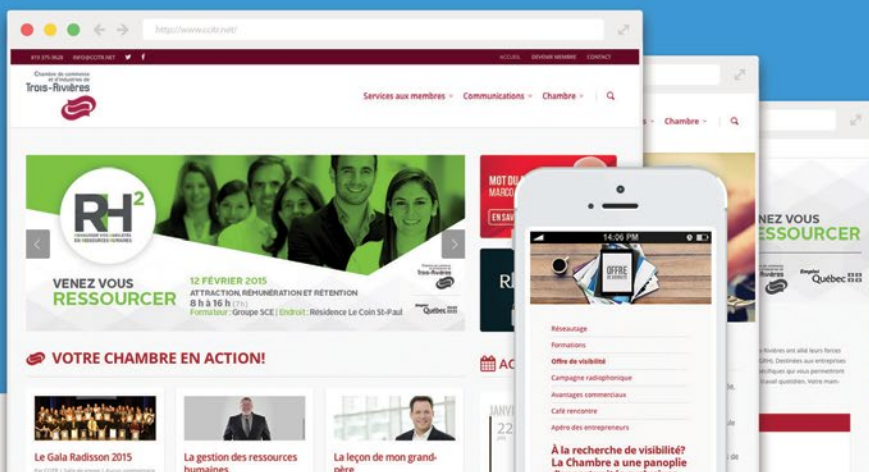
http://www.ccitr.net/

819 375-9628 INFO@CCITR.NET

ACCUEIL DEVENIR MEMBRE CONTACT

Chambre de commerce et d'industries de Trois-Rivières

Services aux membres Communications Chambre

RH²

REGROUPEMENT DES CONSEILLERS EN RESSOURCES HUMAINES

VENEZ VOUS RESSOURCER

12 FÉVRIER 2015

ATTRACTION, RÉMUNÉRATION ET RÉTENTION

8 h à 16 h (7h)

Formateur : Groupe SCE | Endroit : Résidence Le Coin St-Paul

Trois-Rivières

Emploi Québec

MOT DU

MARCO

EN SAV

VOTRE CHAMBRE EN ACTION!

AC

Le Gala Radisson 2015

La gestion des ressources humaines

La leçon de mon grand-père

JANV

22

Chambre

VENEZ VOUS RESSOURCER

Emploi Québec

14:06 PM

OFFRE DE VISIBILITÉ

Réseautage

Formations

Offre de visibilité

Campagne radiophonique

Avantages commerciaux

Café rencontre

Apéro des entrepreneurs

À la recherche de visibilité? La Chambre a une panoplie